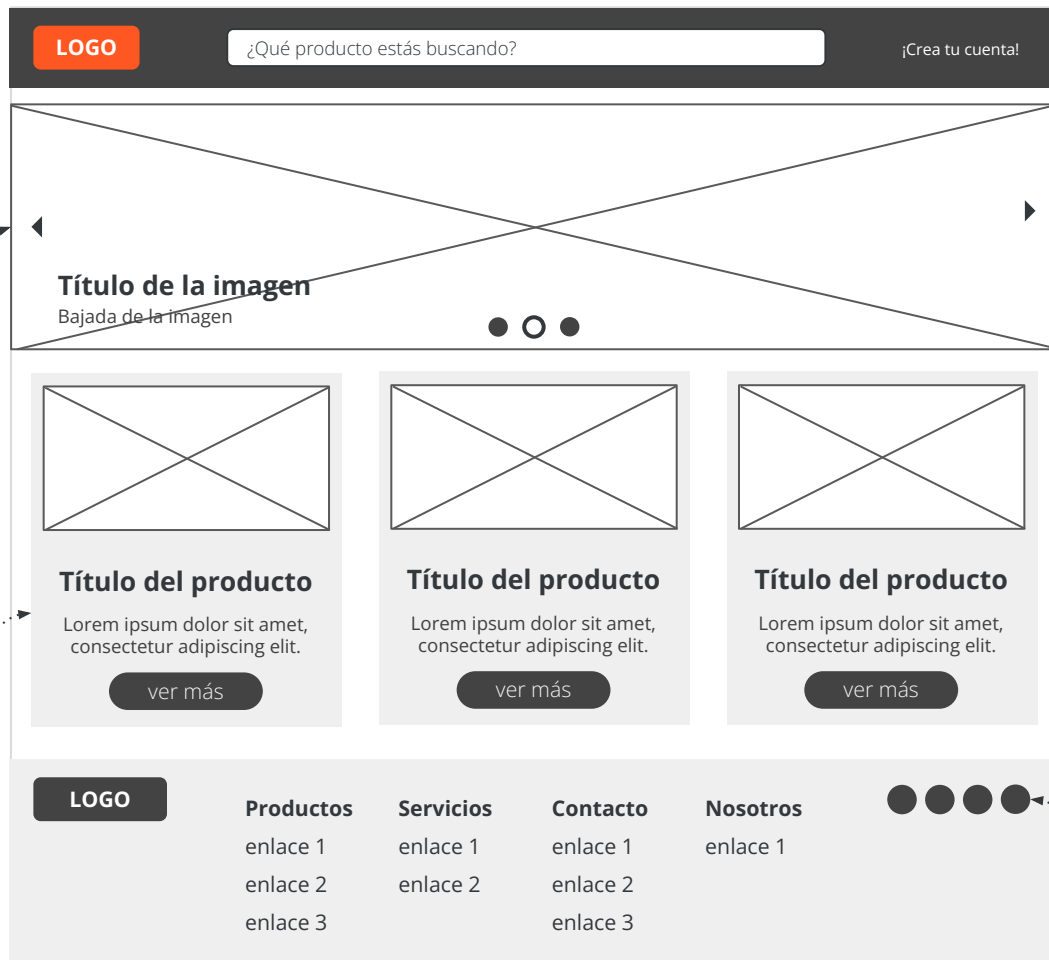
LOGO

¿Qué producto estás buscando?

¡Crea tu cuenta!

Título de la imagen
Bajada de la imagen

Título del producto
Lorem ipsum dolor sit amet, consectetur adipiscing elit.
ver más

Título del producto
Lorem ipsum dolor sit amet, consectetur adipiscing elit.
ver más

Título del producto
Lorem ipsum dolor sit amet, consectetur adipiscing elit.
ver más

LOGO

Productos
enlace 1
enlace 2
enlace 3

Servicios
enlace 1
enlace 2

Contacto
enlace 1
enlace 2
enlace 3

Nosotros
enlace 1